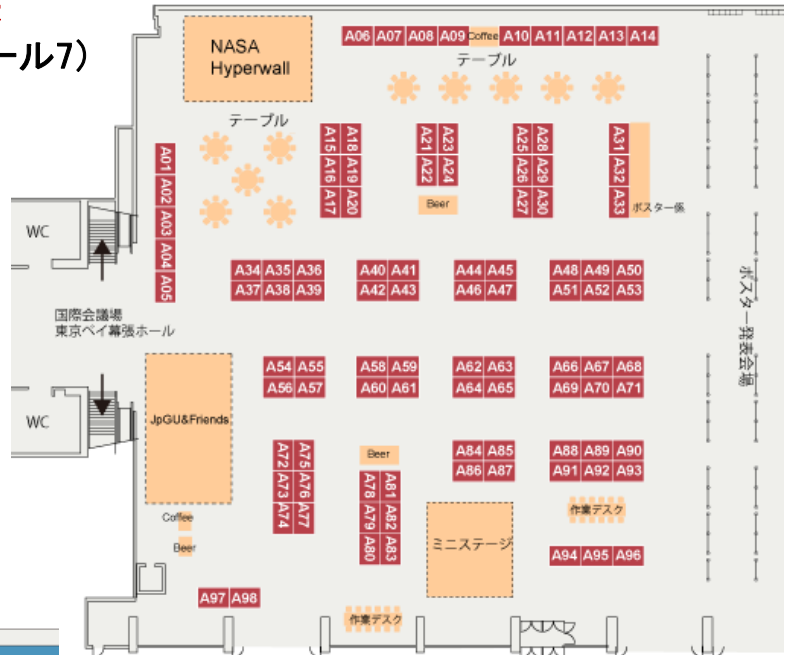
ール7)

NASA Hyperwall

A06 A07 A08 A09 Coffee A10 A11 A12 A13 A14

テーブル

テーブル

A18 A19 A20 A15 A16 A17

A21 A22 A23 A24

A25 A26 A27 A28 A29 A30

A31 A32 A33

ポスター張

Beer

A01 A02 A03 A04 A05

WC

A34 A35 A36 A37 A38 A39

A40 A41 A42 A43

A44 A45 A46 A47

A48 A49 A50 A51 A52 A53

ポスター発表会場

国際会議場
東京ベイ幕張ホール

A54 A55 A56 A57

A58 A59 A60 A61

A62 A63 A64 A65

A66 A67 A68 A69 A70 A71

WC

JpGU&Friends

Beer

A75 A76 A77 A72 A73 A74

A78 A79 A80 A81 A82 A83

A84 A85 A86 A87

A88 A89 A90 A91 A92 A93

作業デスク

ミニステージ

Coffee

Beer

A94 A95 A96

A97 A98

作業デスク